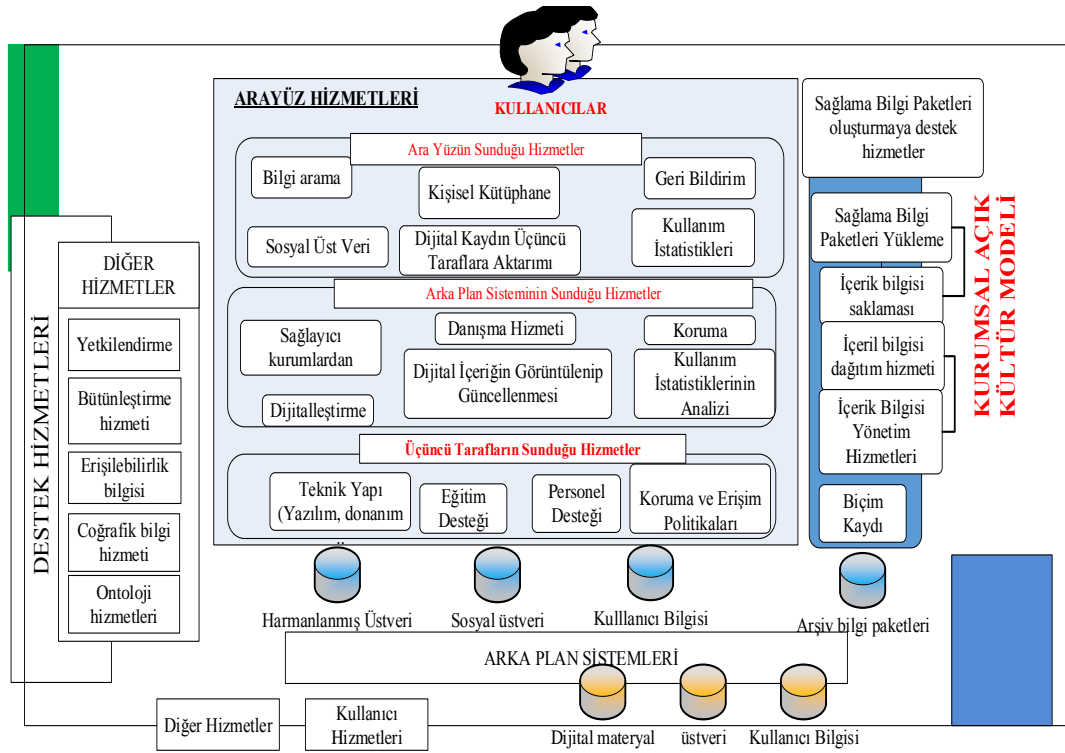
KULLANICILAR

ARAYÜZ HİZMETLERİ

Ara Yüzün Sunduğu Hizmetler

Bilgi arama

Kişisel Kütüphane

Geri Bildirim

Sosyal Üst Veri

Dijital Kaydın Üçüncü Taraflara Aktarımı

Kullanım İstatistikleri

Arka Plan Sisteminin Sunduğu Hizmetler

Sağlayıcı kurumlardan

Danışma Hizmeti

Koruma

Dijital İçeriğin Görüntülenip Güncellenmesi

Kullanım İstatistiklerinin Analizi

Dijitalleştirme

Üçüncü Tarafların Sunduğu Hizmetler

Teknik Yapı (Yazılım, donanım

Eğitim Desteği

Personel Desteği

Koruma ve Erişim Politikaları

Sağlama Bilgi Paketleri oluşturmaya destek hizmetler

Sağlama Bilgi Paketleri Yükleme

İçerik bilgisi saklaması

İçeril bilgisi dağıtım hizmeti

İçerik Bilgisi Yönetim Hizmetleri

Biçim Kaydı

KURUMSAL AÇIK KÜLTÜR MODELİ

DESTEK HİZMETLERİ

DİĞER HİZMETLER

Yetkilendirme

Bütünleştirme hizmeti

Erişilebilirlik bilgisi

Coğrafik bilgi hizmeti

Ontoloji hizmetleri

Harmanlanmış Üstveri

Sosyal üstveri

Kulllanıcı Bilgisi

Arşiv bilgi paketleri

ARKA PLAN SİSTEMLERİ

Diğer Hizmetler

Kullanıcı Hizmetleri

Dijital materyal

üstveri

Kullanıcı Bilgisi